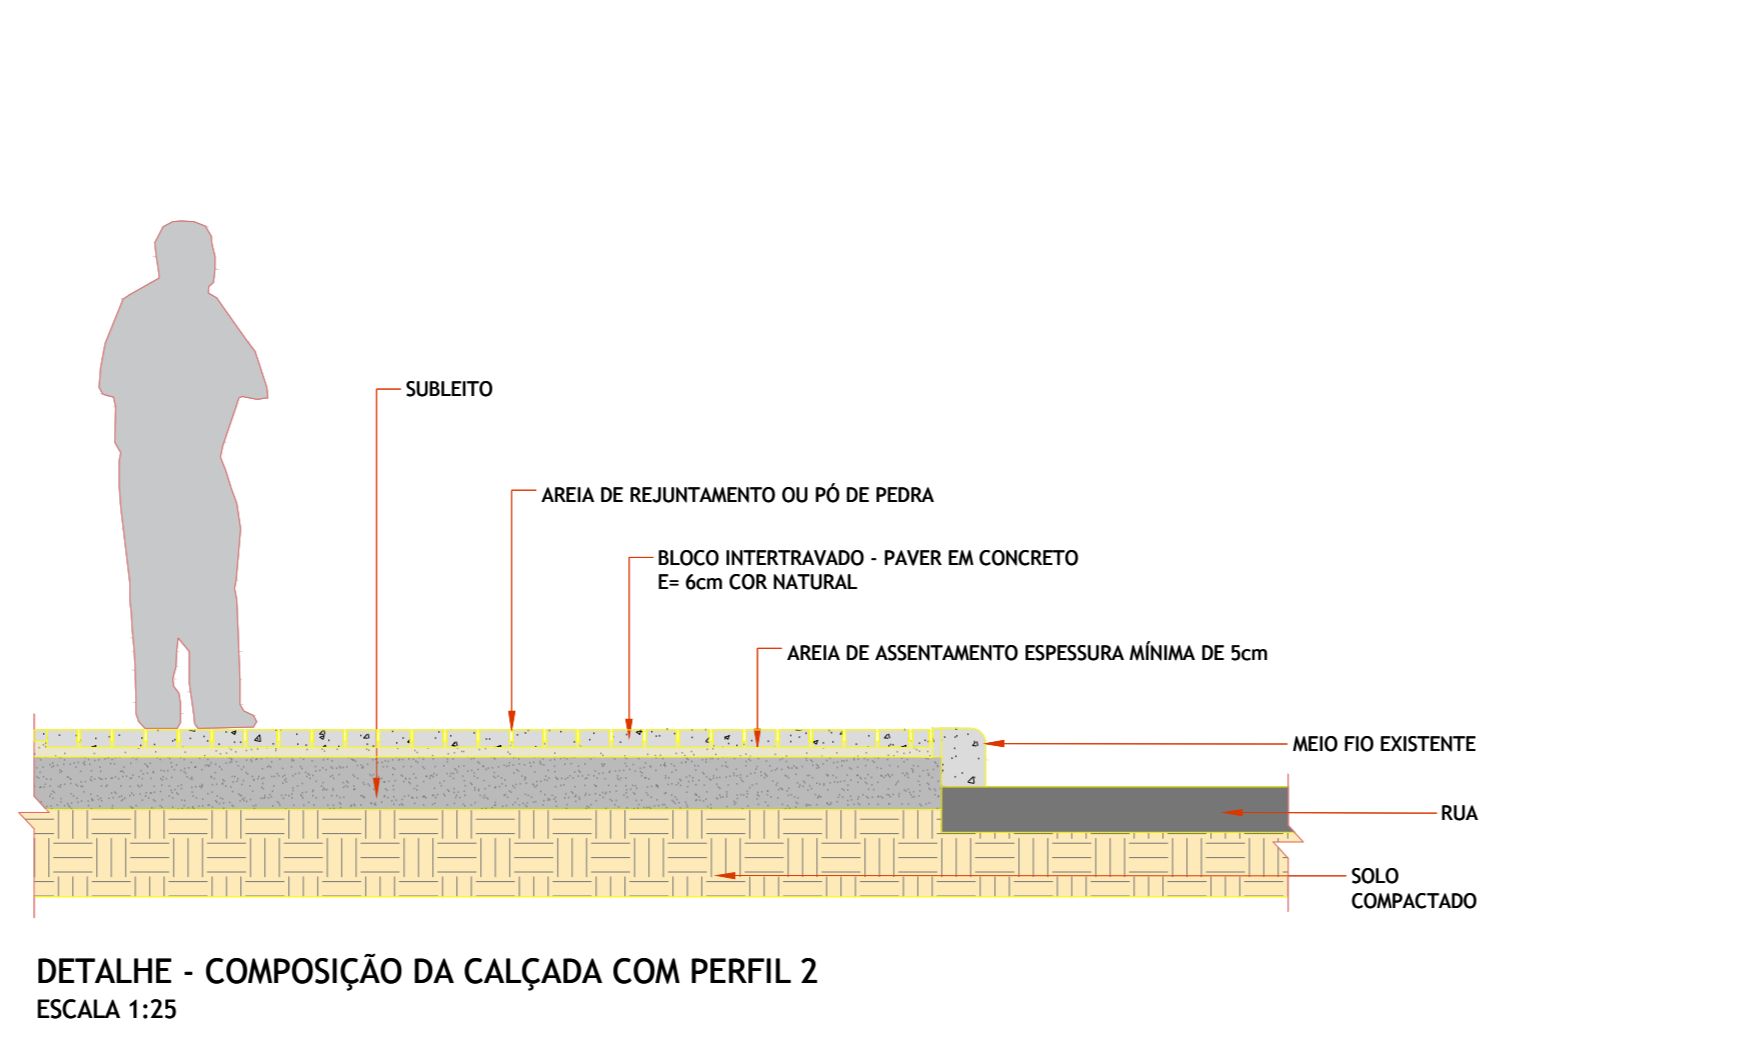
SUBLEITO

AREIA DE REJUNTAMENTO OU PÓ DE PEDRA

BLOCO INTERTRAVADO - PAVER EM CONCRETO
E= 6cm COR NATURAL

AREIA DE ASSENTAMENTO ESPESSURA MÍNIMA DE 5cm

MEIO FIO EXISTENTE

RUA

SOLO
COMPACTADO

DETALHE - COMPOSIÇÃO DA CALÇADA COM PERFIL 2
ESCALA 1:25